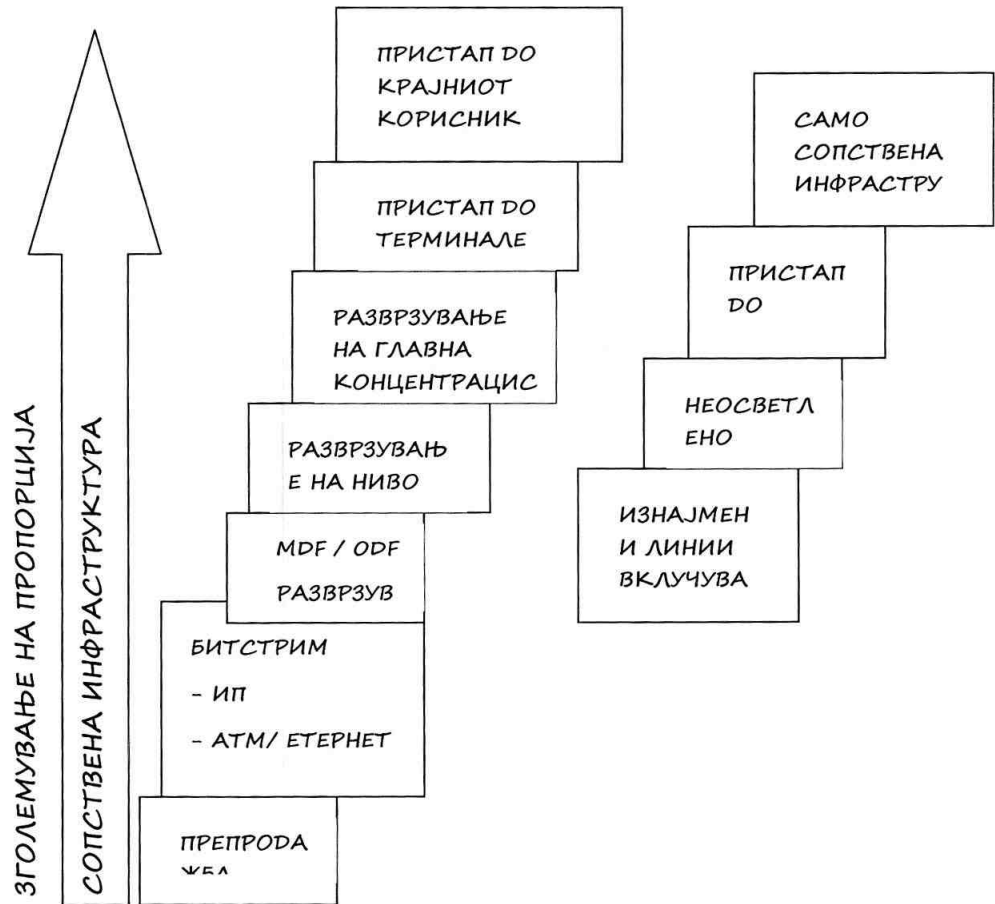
ЗГОЛЕМУВАЊЕ НА ПРОПОРЦИЈА
СОПСТВЕНА ИНФРАСТРУКТУРА

ПРИСТАП ДО КРАЈНИОТ КОРИСНИК

ПРИСТАП ДО ТЕРМИНАЛЕ

РАЗВРЗУВАЊЕ НА ГЛАВНА КОНЦЕНТРАЦИС

РАЗВРЗУВАЊ Е НА НИВО

MDF / ODF
РАЗВРЗУВ

БИТСТРИМ
- ИП
- АТМ/ ЕТЕРНЕТ

ПРЕПРОДА
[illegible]

САМО СОПСТВЕНА ИНФРАСТРУ

ПРИСТАП ДО

НЕОСВЕТЛ ЕНО

ИЗНАЈМЕН И ЛИНИИ ВКЛУЧУВА